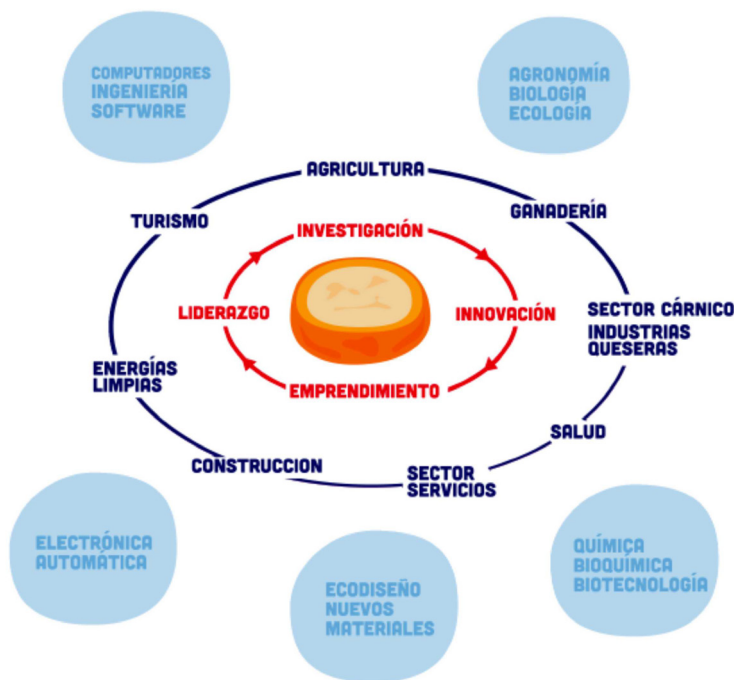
COMPUTADORES
INGENIERÍA
SOFTWARE

AGRONOMÍA
BIOLOGÍA
ECOLOGÍA

AGRICULTURA

TURISMO

GANADERÍA

INVESTIGACIÓN

LIDERAZGO

INNOVACIÓN

SECTOR CÁRNICO
INDUSTRIAS
QUESERAS

ENERGÍAS
LIMPIAS

EMPRENDIMIENTO

SALUD

CONSTRUCCION

SECTOR
SERVICIOS

ELECTRÓNICA
AUTOMÁTICA

ECODISEÑO
NUEVOS
MATERIALES

QUÍMICA
BIOQUÍMICA
BIOTECNOLOGÍA